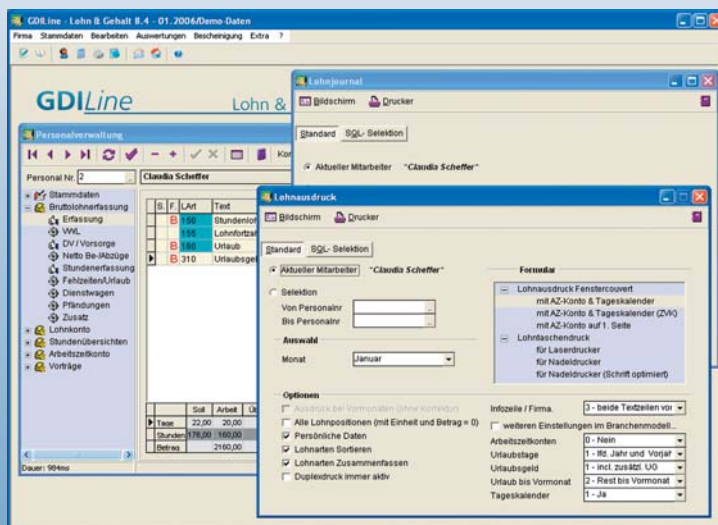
GDILine - Lohn & Gehalt 8.4 - 01.2006/Demo-Daten

Firma Stammdaten Bearbeiten Auswertungen Bescheinigung Extra ?

GDILine Lohn &

Personalverwaltung

Personal Nr. 2 Claudia Scheffer

Stammdaten
Bruttolohnerfassung
Erfassung
VWL
DV / Vorsorge
Netto Be-/Abzüge
Stundenerfassung
Fehlzeiten/Urlaub
Dienstwagen
Pfändungen
Zusatz
Lohnkonto
Stundenübersichten
Arbeitszeitkonto
Vorträge

| S. | F. | LArt | Text |
|---|---|---|---|
| | B | 150 | Stundenlo |
| | | 155 | Lohnfortz |
| | B | 180 | Urlaub |
| | B | 310 | Urlaubsge |

| | Soll | Arbeit |
|---|---|---|
| Tage | 22,00 | 20,00 |
| Stunden | 176,00 | 160,00 |
| Betrag | | 2160,00 |

Dauer: 984ms

Lohnjournal

Bildschirm Drucker

Standard SQL- Selektion

Aktueller Mitarbeiter "Claudia Scheffer"

Lohnausdruck

Bildschirm Drucker

Standard SQL- Selektion

Aktueller Mitarbeiter "Claudia Scheffer"

Selektion
Von Personalnr
Bis Personalnr

Auswahl
Monat Januar

Optionen
Ausdruck bei Vormonaten (ohne Korrektur)
Alle Lohnpositionen (mit Einheit und Betrag = 0)
Persönliche Daten
Lohnarten Sortieren
Lohnarten Zusammenfassen
Duplexdruck immer aktiv

Formular
Lohnausdruck Fenstercouvert
mit AZ-Konto & Tageskalender
mit AZ-Konto & Tageskalender (ZVK)
mit AZ-Konto auf 1. Seite
Lohntaschendruck
für Laserdrucker
für Nadeldrucker
für Nadeldrucker (Schrift optimiert)

Infozeile / Firma. 3 - beide Textzeilen vor
weiteren Einstellungen im Branchenmodell...
Arbeitszeitkonten 0 - Nein
Urlaubstage 1 - lfd. Jahr und Vorjahr
Urlaubsgeld 1 - incl. zusätzl. UG
Urlaub bis Vormonat 2 - Rest bis Vormonat
Tageskalender 1 - Ja